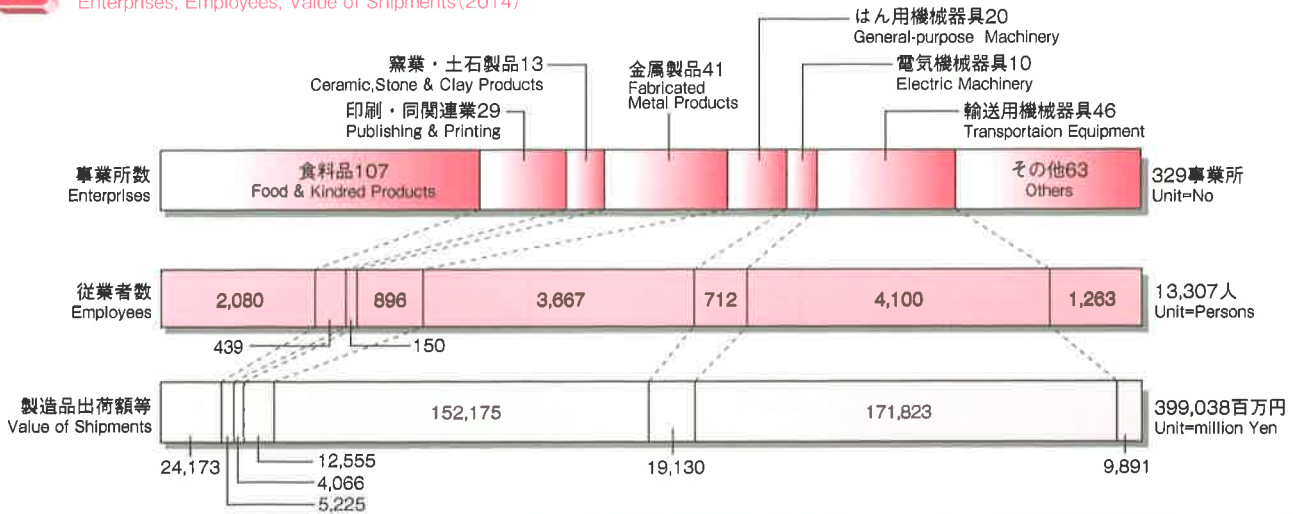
Enterprises, Employees, Value of Shipments(2014)

はん用機械器具20
General-purpose Machinery

窯業・土石製品13
Ceramic,Stone & Clay Products

金属製品41
Fabricated Metal Products

電気機械器具10
Electric Machinery

印刷・同関連業29
Publishing & Printing

輸送用機械器具46
Transportaion Equipment

事業所数
Enterprises

食料品107
Food & Kindred Products

その他63
Others

329事業所
Unit=No

従業者数
Employees

| 2,080 | | | 896 | 3,667 | 712 | 4,100 | 1,263 |
|---|---|---|---|---|---|---|---|

13,307人
Unit=Persons

439
150

製造品出荷額等
Value of Shipments

152,175
171,823

399,038百万円
Unit=million Yen

24,173
12,555
4,066
5,225
19,130
9,891